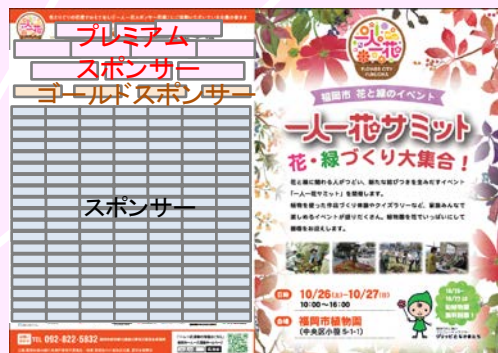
プレミアム
スポンサー
ゴールドスポンサー
スポンサー
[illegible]
TEL 092-822-5832
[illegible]

一人一花
FLOWER CITY FUKUOKA
福岡市 花と緑のイベント
一人一花サミット
花・緑づくり大集合！
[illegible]
「一人一花サミット」を開催します。
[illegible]
10/26(土)〜10/27(日)
10:00〜16:00
会場
福岡市植物園
(中央区小笹 5-1-1)
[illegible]